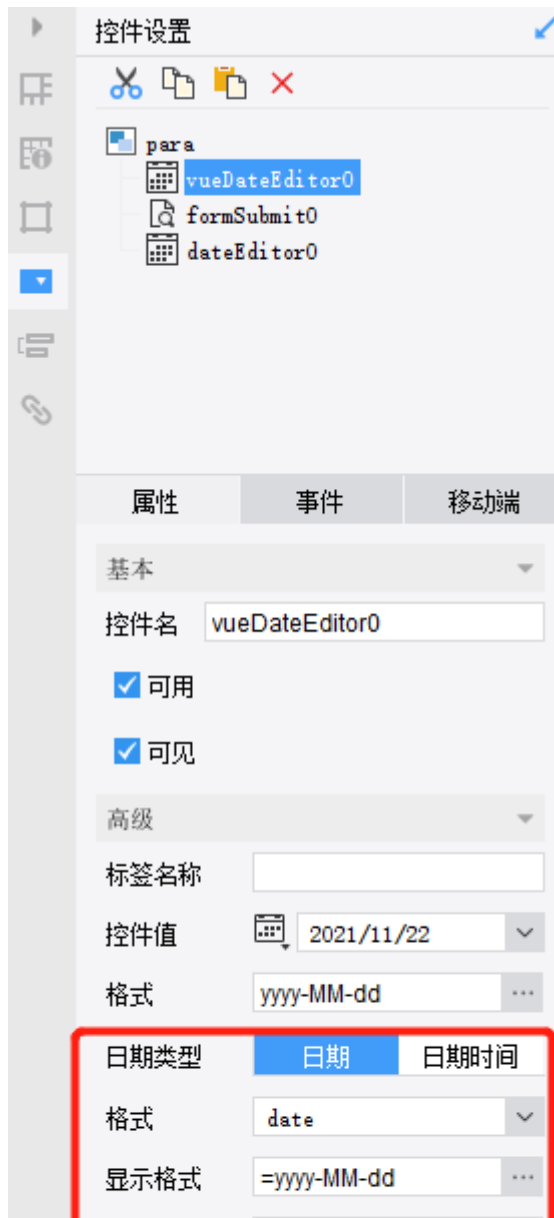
控件设置

para
vueDateEditor0
formSubmit0
dateEditor0

属性 事件 移动端

基本

控件名 vueDateEditor0

可用

可见

高级

标签名称

控件值 2021/11/22

格式 yyyy-MM-dd

日期类型 日期 日期时间

格式 date

显示格式 =yyyy-MM-dd